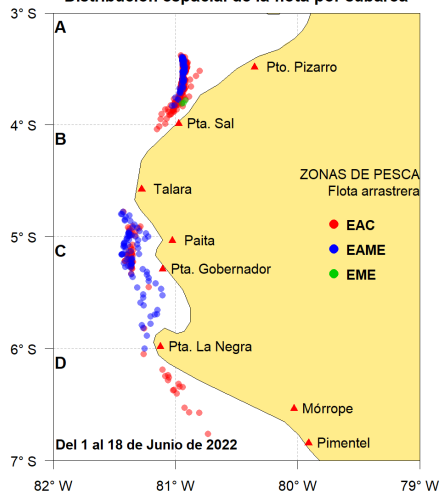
Distribución espacial de la flota por caballa

3° S
4° S
5° S
6° S
7° S
82° W
81° W
80° W
79° W

A
B
C
D

Pto. Pizarro
Pta. Sal
Talara
Paita
Pta. Gobernador
Pta. La Negra
Mórrope
Pimentel

ZONAS DE PESCA
Flota arrastrera
EAC
EAME
EME

Del 1 al 18 de Junio de 2022